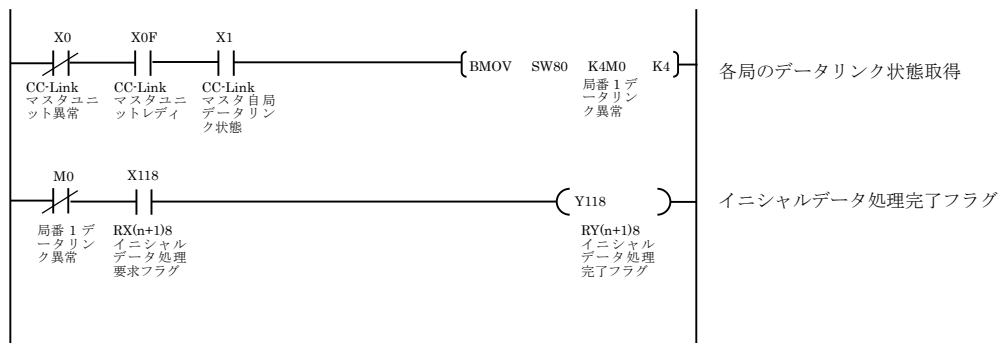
X0 X0F X1

BMOV SW80 K4M0 K4

CC-Link マスタユニット異常

CC-Link マスタユニットレディ

CC-Link マスタ自局データリンク状態

局番１データリンク異常

各局のデータリンク状態取得

M0 X118

Y118

局番１データリンク異常

RX(n+1)8 イニシャルデータ処理要求フラグ

RY(n+1)8 イニシャルデータ処理完了フラグ

イニシャルデータ処理完了フラグ